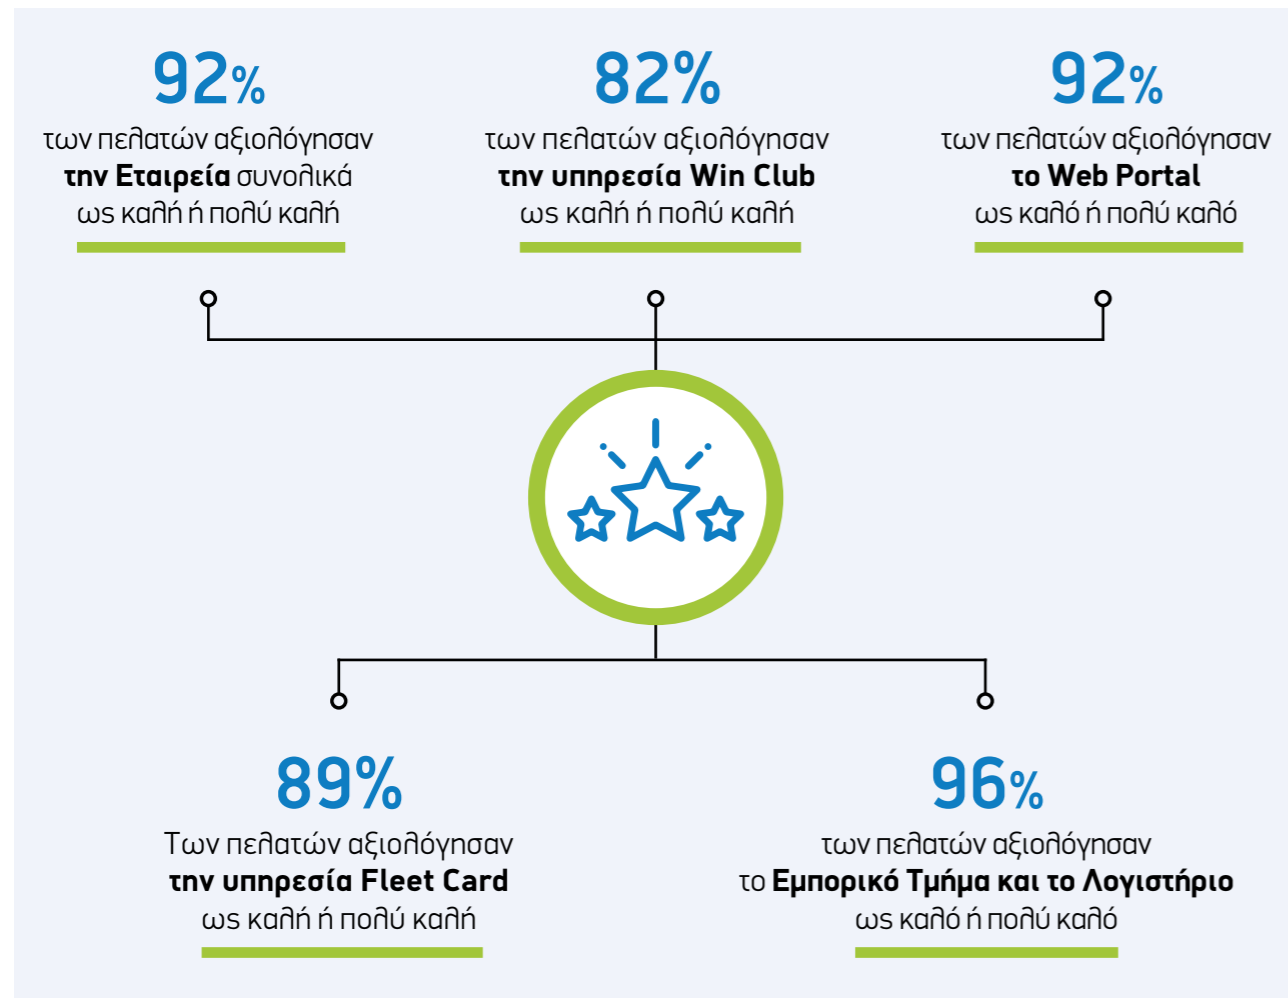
92%
των πελατών αξιολόγησαν **την Εταιρεία** συνολικά ως καλή ή πολύ καλή

82%
των πελατών αξιολόγησαν **την υπηρεσία Win Club** ως καλή ή πολύ καλή

92%
των πελατών αξιολόγησαν **το Web Portal** ως καλό ή πολύ καλό

89%
Των πελατών αξιολόγησαν **την υπηρεσία Fleet Card** ως καλή ή πολύ καλή

96%
των πελατών αξιολόγησαν το **Εμπορικό Τμήμα και το Λογιστήριο** ως καλό ή πολύ καλό